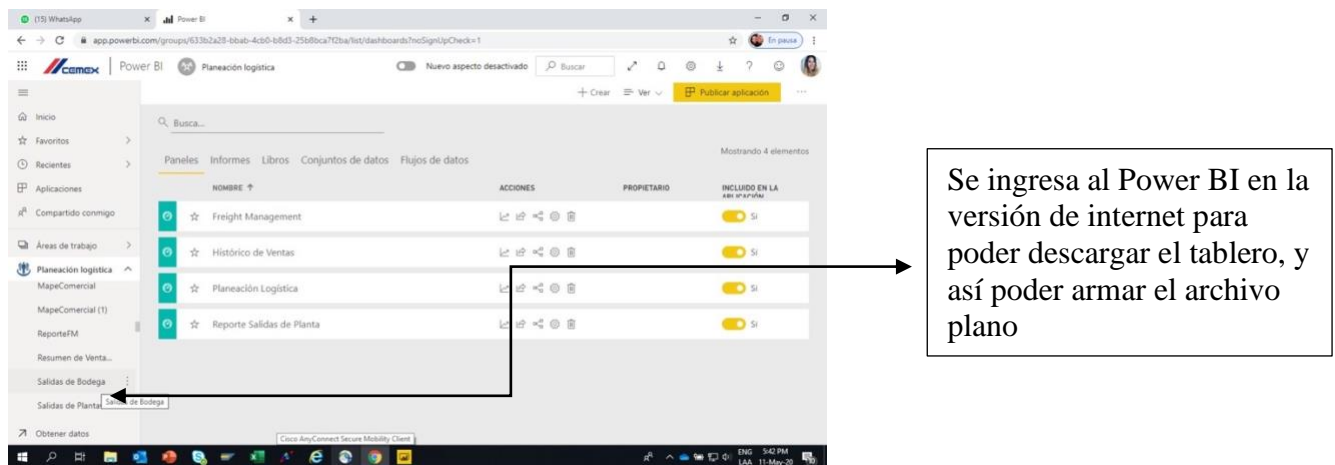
(15) WhatsApp
Power BI
app.powerbi.com/groups/633b2a28-bbab-4cb0-b8d3-25b8bca7f2ba/list/dashboards?noSignUpCheck=1
En pausa
Cemex | Power BI | Planeación logística
Nuevo aspecto desactivado
Buscar
+ Crear
Ver
Publicar aplicación
Inicio
Favoritos
Recientes
Aplicaciones
Compartido conmigo
Áreas de trabajo
Planeación logística
MapeComercial
MapeComercial (1)
ReporteFM
Resumen de Venta...
Salidas de Bodega
Salidas de Planta
Salidas de Bodega
Obtener datos
Busca...
Paneles Informes Libros Conjuntos de datos Flujos de datos
Mostrando 4 elementos

| NOMBRE | ACCIONES | PROPIETARIO | INCLUIDO EN LA APLICACIÓN |
|---|---|---|---|
| Freight Management | | | Sí |
| Histórico de Ventas | | | Sí |
| Planeación Logística | | | Sí |
| Reporte Salidas de Planta | | | Sí |

Se ingresa al Power BI en la versión de internet para poder descargar el tablero, y así poder armar el archivo plano

Cisco AnyConnect Secure Mobility Client
ENG LAA 5:42 PM 11-May-20